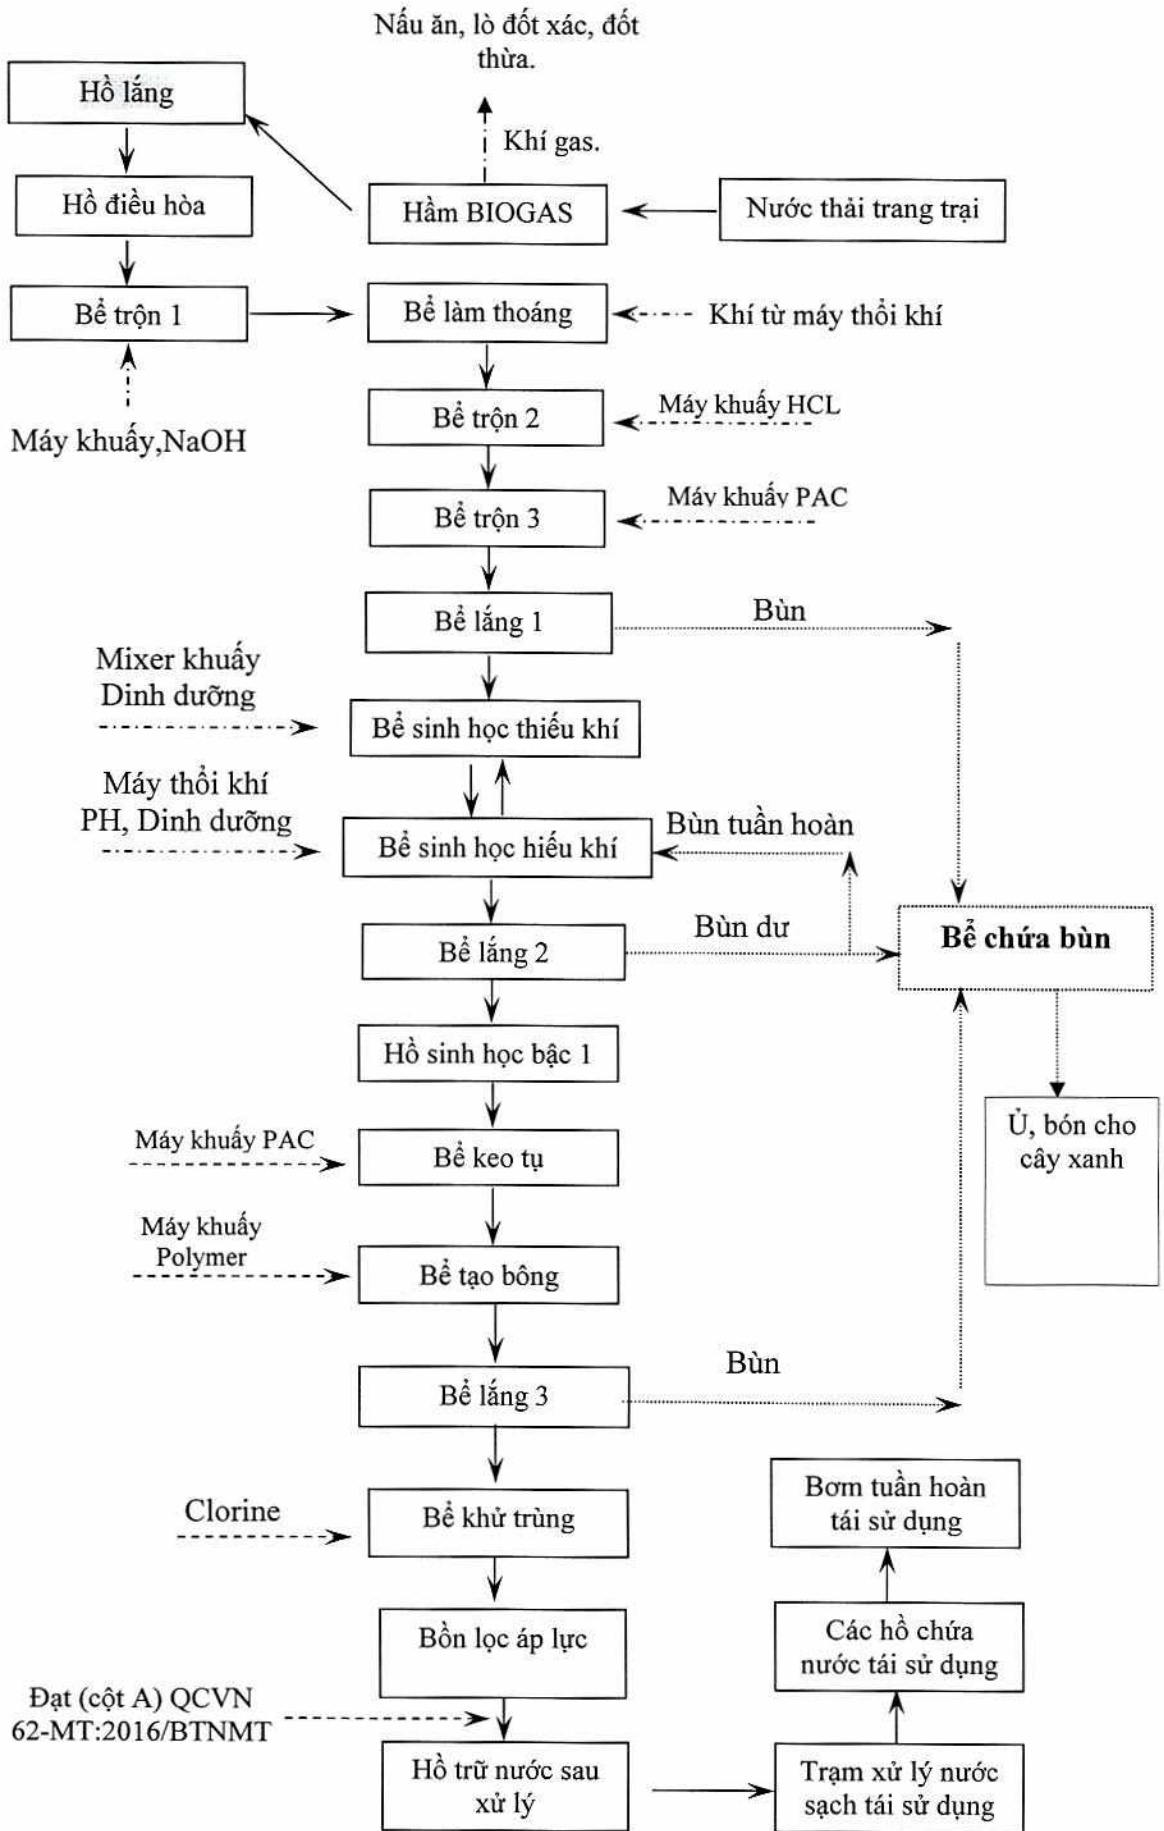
Nấu ăn, lò đốt xác, đốt thừa.

Khí gas.

Hồ lắng

Hồ điều hòa

Hầm BIOGAS

Nước thải trang trại

Bể trộn 1

Bể làm thoáng

Khí từ máy thổi khí

Máy khuấy,NaOH

Bể trộn 2

Máy khuấy HCL

Bể trộn 3

Máy khuấy PAC

Bể lắng 1

Bùn

Mixer khuấy
Dinh dưỡng

Bể sinh học thiếu khí

Máy thổi khí
PH, Dinh dưỡng

Bể sinh học hiếu khí

Bùn tuần hoàn

Bùn dư

Bể lắng 2

Bể chứa bùn

Hồ sinh học bậc 1

Ủ, bón cho cây xanh

Máy khuấy PAC

Bể keo tụ

Máy khuấy Polymer

Bể tạo bông

Bùn

Bể lắng 3

Bơm tuần hoàn tái sử dụng

Clorine

Bể khử trùng

Bồn lọc áp lực

Các hồ chứa nước tái sử dụng

Đạt (cột A) QCVN 62-MT:2016/BTNMT

Hồ trữ nước sau xử lý

Trạm xử lý nước sạch tái sử dụng